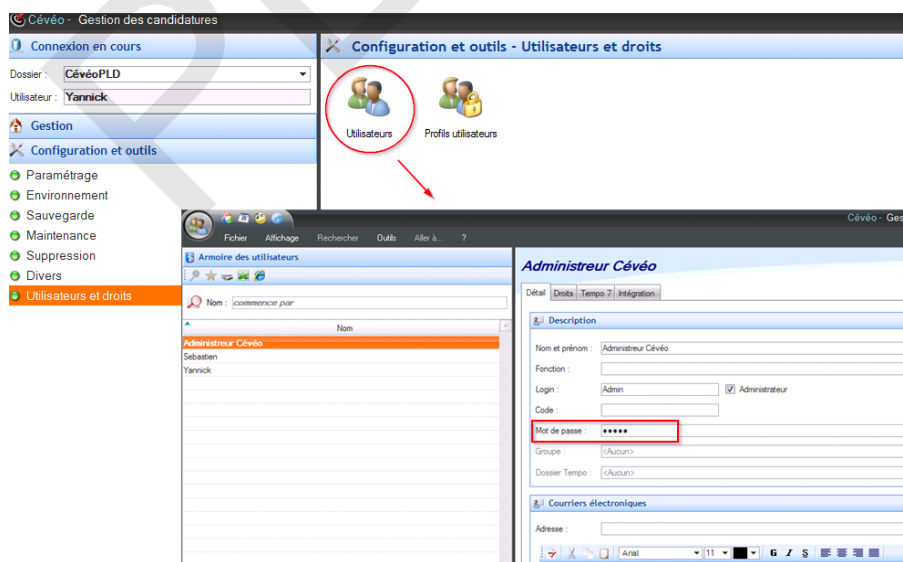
Cévéo - Gestion des candidatures

Connexion en cours

Dossier : CévéoPLD

Utilisateur : Yannick

Gestion

Configuration et outils

Paramétrage
Environnement
Sauvegarde
Maintenance
Suppression
Divers
Utilisateurs et droits

Configuration et outils - Utilisateurs et droits

Utilisateurs

Profils utilisateurs

Cévéo - Gest

Fichier Affichage Rechercher Outils Aller à... ?

Armoire des utilisateurs

Nom : commence par

Nom

Administreur Cévéo
Sebastien
Yannick

Administreur Cévéo

Détail Droits Tempo 7 Intégration

Description

Nom et prénom : Administreur Cévéo

Fonction :

Login : Admin Administrateur

Code :

Mot de passe : •••••

Groupe : <Aucun>

Dossier Tempo : <Aucun>

Courriers électroniques

Adresse :

Arial 11 G I S